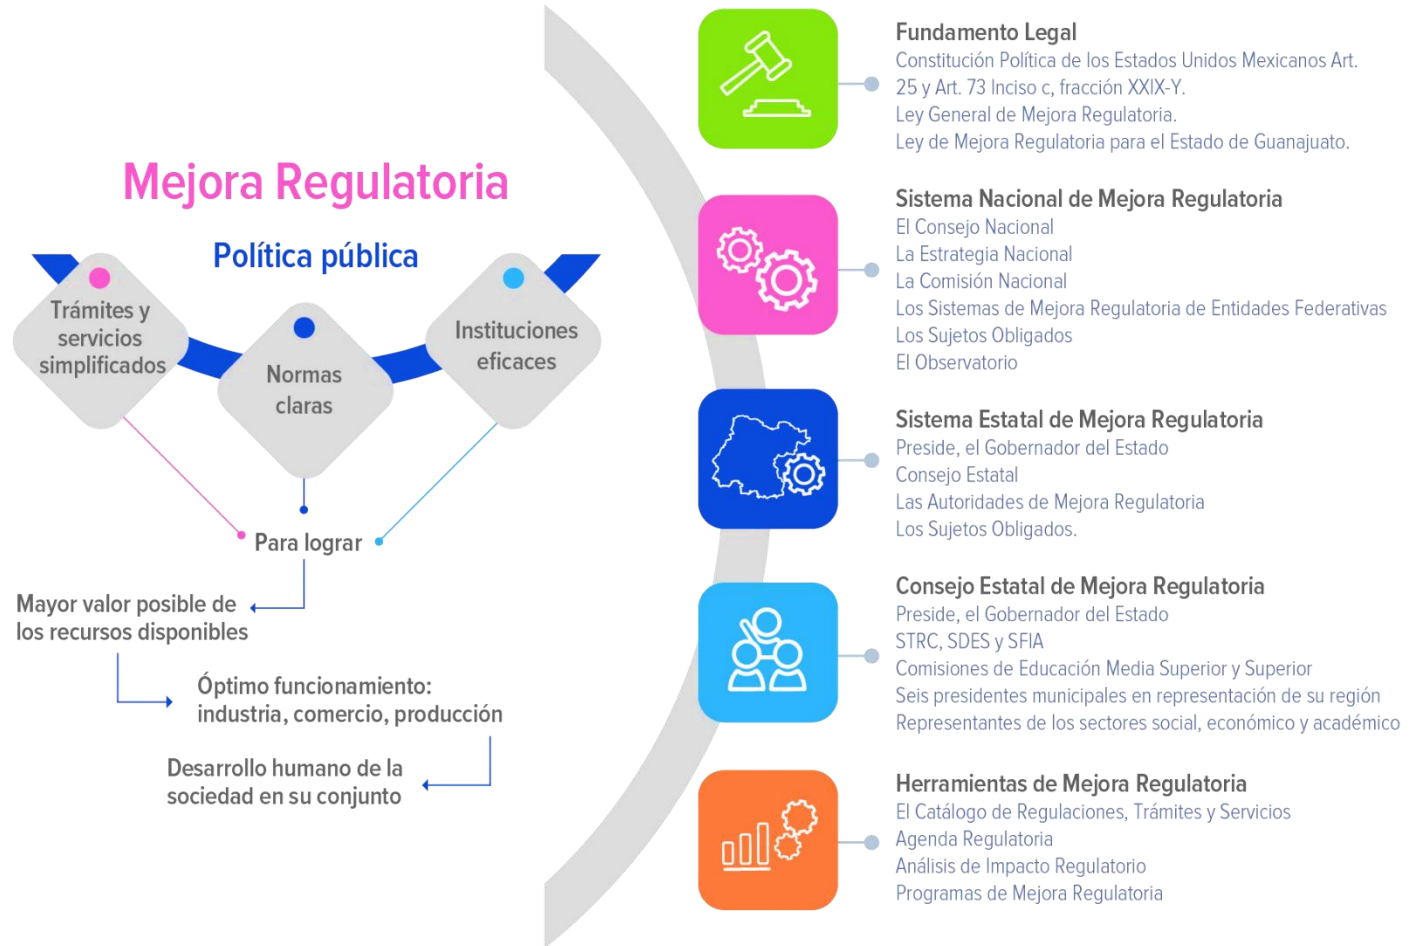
Mejora Regulatoria

Política pública

Trámites y servicios simplificados

Normas claras

Instituciones eficaces

Para lograr

Mayor valor posible de los recursos disponibles

Óptimo funcionamiento: industria, comercio, producción

Desarrollo humano de la sociedad en su conjunto

Fundamento Legal
Constitución Política de los Estados Unidos Mexicanos Art. 25 y Art. 73 Inciso c, fracción XXIX-Y.
Ley General de Mejora Regulatoria.
Ley de Mejora Regulatoria para el Estado de Guanajuato.

Sistema Nacional de Mejora Regulatoria
El Consejo Nacional
La Estrategia Nacional
La Comisión Nacional
Los Sistemas de Mejora Regulatoria de Entidades Federativas
Los Sujetos Obligados
El Observatorio

Sistema Estatal de Mejora Regulatoria
Preside, el Gobernador del Estado
Consejo Estatal
Las Autoridades de Mejora Regulatoria
Los Sujetos Obligados.

Consejo Estatal de Mejora Regulatoria
Preside, el Gobernador del Estado
STRC, SDES y SFIA
Comisiones de Educación Media Superior y Superior
Seis presidentes municipales en representación de su región
Representantes de los sectores social, económico y académico

Herramientas de Mejora Regulatoria
El Catálogo de Regulaciones, Trámites y Servicios
Agenda Regulatoria
Análisis de Impacto Regulatorio
Programas de Mejora Regulatoria